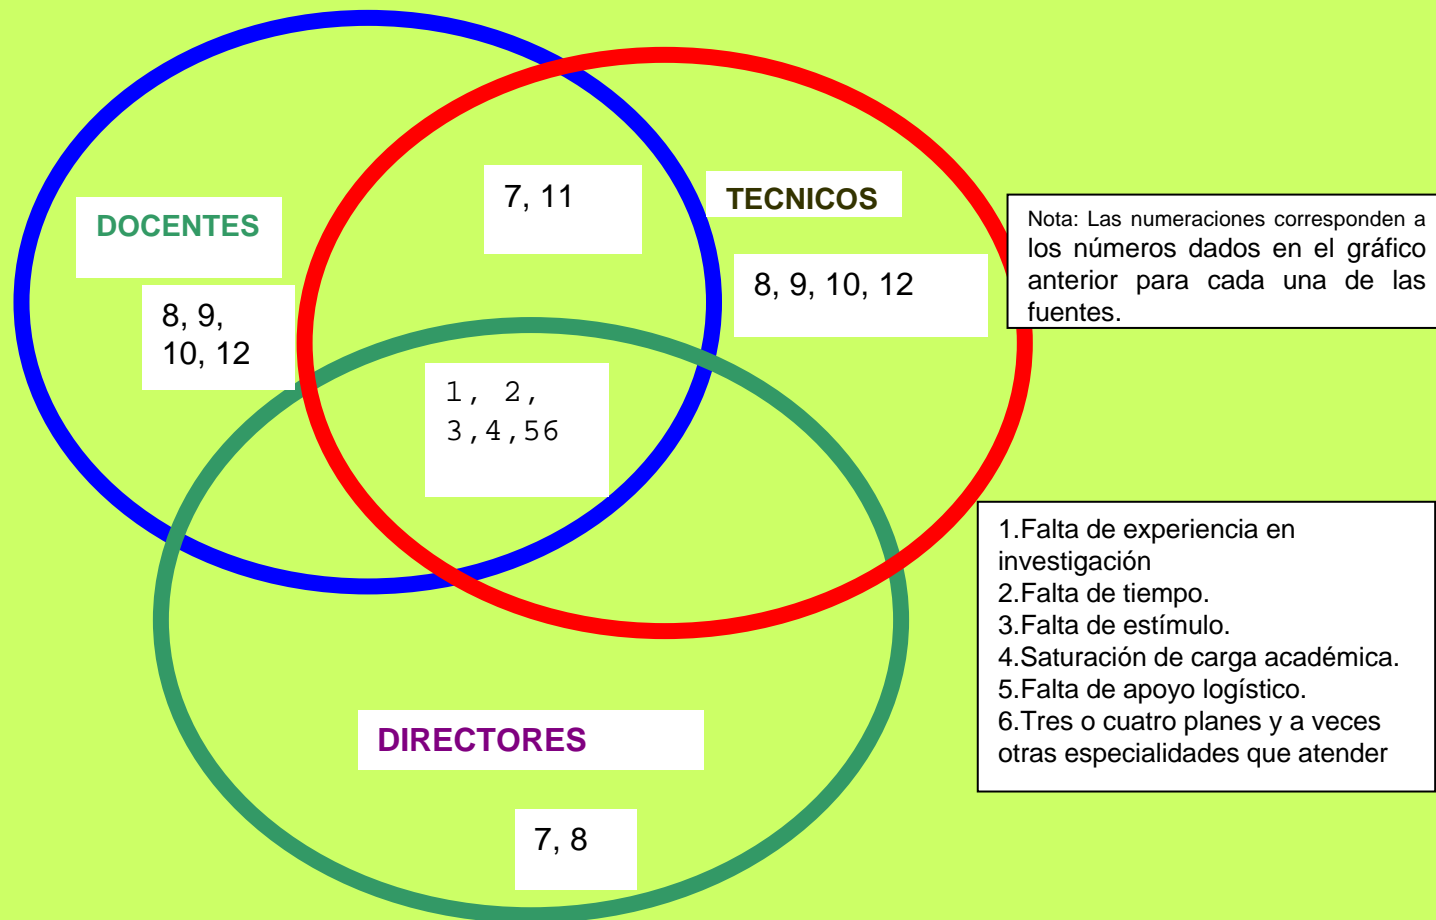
DOCENTES

8, 9, 10, 12

7, 11

TECNICOS

8, 9, 10, 12

1, 2, 3,4,56

DIRECTORES

7, 8

Nota: Las numeraciones corresponden a los números dados en el gráfico anterior para cada una de las fuentes.

1.Falta de experiencia en investigación
2.Falta de tiempo.
3.Falta de estímulo.
4.Saturación de carga académica.
5.Falta de apoyo logístico.
6.Tres o cuatro planes y a veces otras especialidades que atender